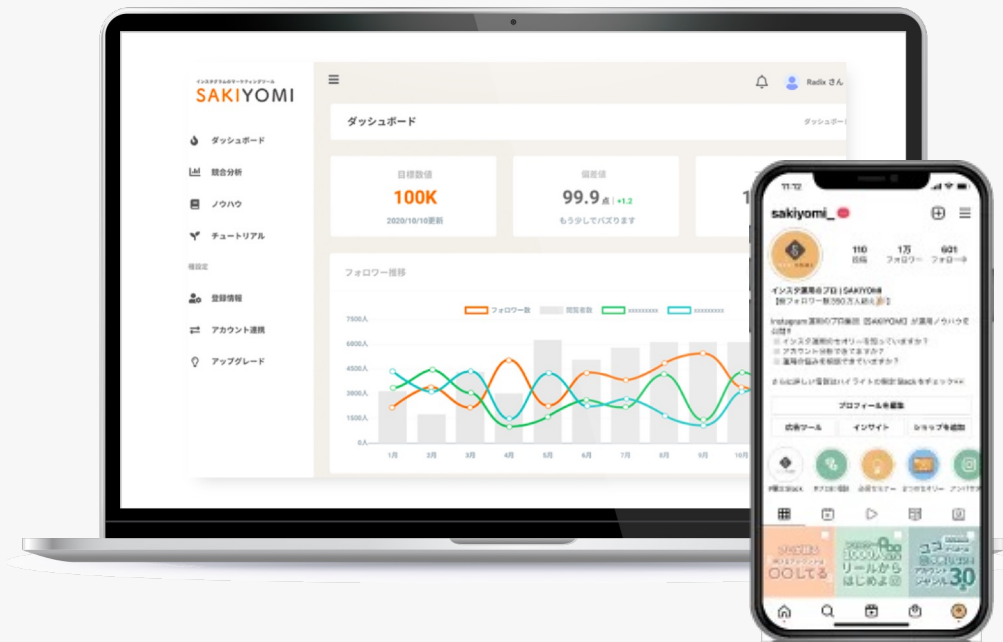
インスタグラムのマーケティングツール
SAKIYOMI

ダッシュボード
競合分析
ノウハウ
チュートリアル
各設定
登録情報
アカウント連携
アップグレード

Radix さん

ダッシュボード
ダッシュボード

目標数値
100K
2020/10/10更新

偏差値
99.9点 +1.2
もう少しでバズります

フォロワー推移
フォロワー数 閲覧者数 xxxxxxxx xxxxxxxx
7500人
6000人
4500人
3000人
1500人
0人
1月 2月 3月 4月 5月 6月 7月 8月 9月 10月

11:12
sakiyomi_
110 投稿
1万 フォロワー
601 フォロー中
インスタ運用のプロ | SAKIYOMI
【総フォロワー数350万人超え】
Instagram 運用のプロ集団【SAKIYOMI】が運用ノウハウを公開
インスタ運用のセオリーを知っていますか？
アカウント分析できてますか？
運用の悩みを解決できていますか？
さらに詳しい情報はハイライトの現状Blackをチェック
プロフィールを編集
広告ツール
インサイト
ショップを追加
現状Black
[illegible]
お役立ちセミナー
まつげエクステ
アンバサダー
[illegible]
1000人
リールからはじめよう
OOしてる
30